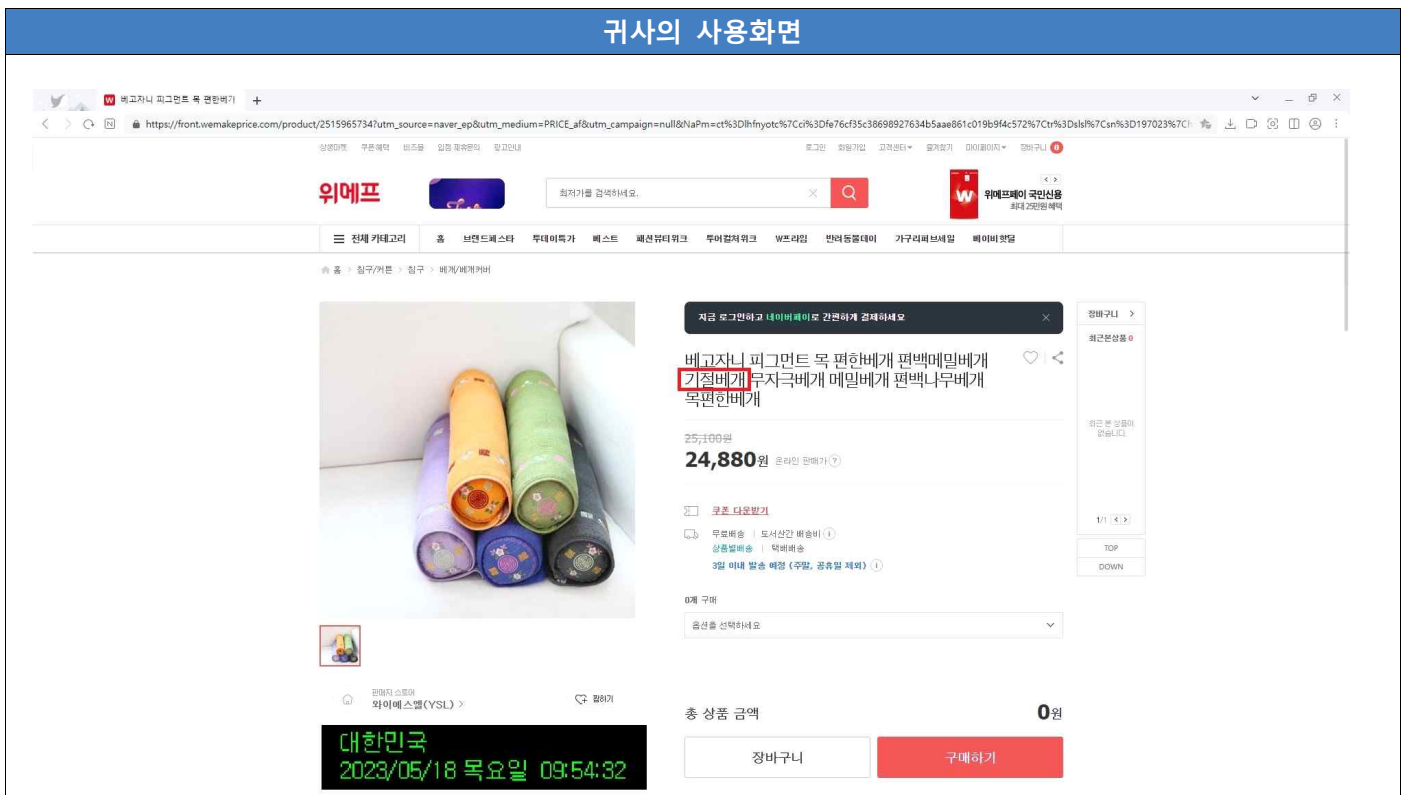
귀사의 사용화면

베고자니 피그먼트 목 편한베기 +

https://front.wemakeprice.com/product/2515965734?utm_source=naver_ep&utm_medium=PRICE_af&utm_campaign=null&NaPm=ct%3Dlhfnyotc%7Cci%3Dfe76cf35c38698927634b5aae861c019b9f4c572%7Ctr%3Dslsl%7Csn%3D197023%7C

상생마켓 쿠폰혜택 비즈몰 입점/제휴문의 광고안내

로그인 회원가입 고객센터 즐겨찾기 마이페이지 장바구니 0

위메프

최저가를 검색하세요.

위메프페이 국민신용
최대 25만원 혜택

☰ 전체 카테고리 홈 브랜드페스타 투데이특가 베스트 패션뷰티위크 투어컬처위크 W프라임 반려동물데이 가구리퍼브세일 베이비핫딜

홈 > 침구/커튼 > 침구 > 베개/베개커버

지금 로그인하고 네이버페이로 간편하게 결제하세요

베고자니 피그먼트 목 편한베개 편백메밀베개 기절베개 무지극베개 메밀베개 편백나무베개 목편한베개

25,100원
24,880원 온라인 판매가 ?

쿠폰 다운받기

무료배송 | 도서산간 배송비 i
상품별배송 | 택배배송
3일 이내 발송 예정 (주말, 공휴일 제외) i

0개 구매
옵션을 선택하세요

판매자 스토어
와이에스엘(YSL) >

찜하기

총 상품 금액 0원

장바구니 구매하기

장바구니 >
최근본상품 0
최근 본 상품이 없습니다.
1/1
TOP
DOWN

대한민국
2023/05/18 목요일 09:54:32